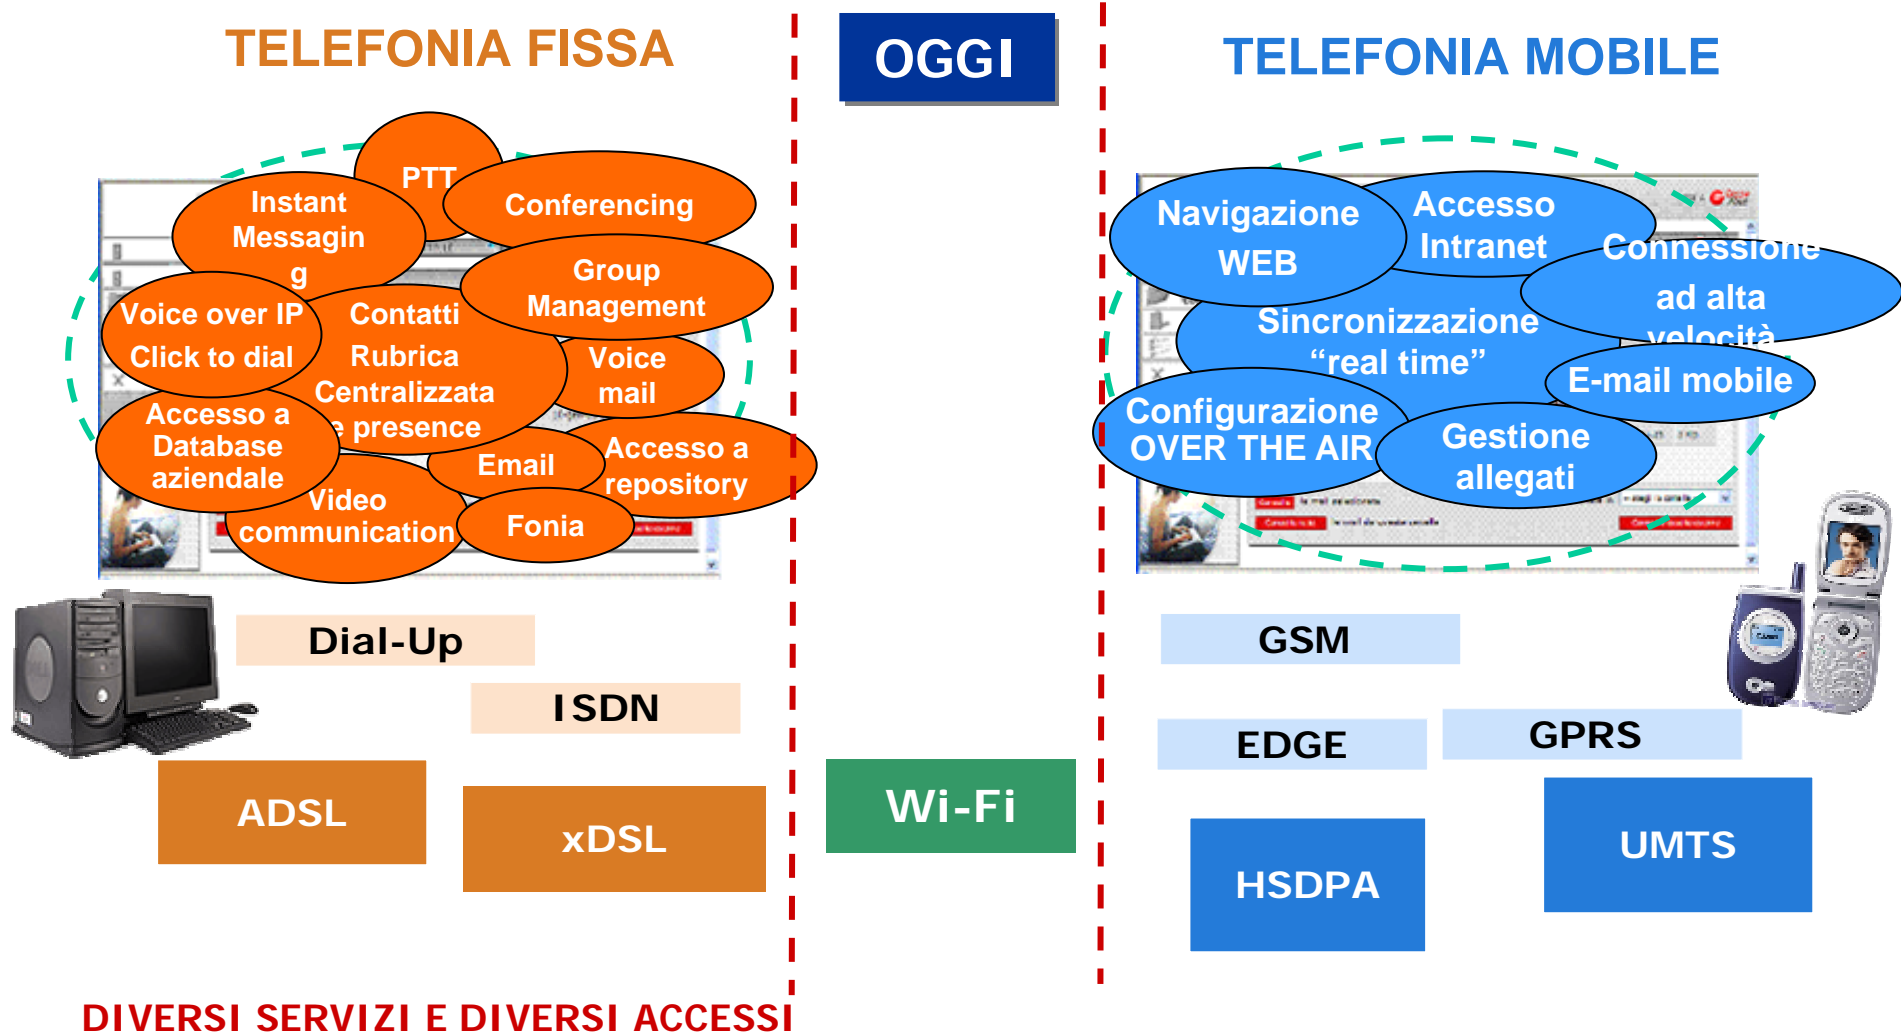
TELEFONIA FISSA

OGGI

TELEFONIA MOBILE

PTT

Instant Messaggin g

Conferencing

Group Management

Voice over IP Click to dial

Contatti Rubrica Centralizzata e presence

Voice mail

Accesso a Database aziendale

Email

Accesso a repository

Video communication

Fonia

Navigazione WEB

Accesso Intranet

Connessione ad alta velocità

Sincronizzazione "real time"

E-mail mobile

Configurazione OVER THE AIR

Gestione allegati

Dial-Up

ISDN

ADSL

xDSL

Wi-Fi

GSM

EDGE

GPRS

HSDPA

UMTS

DIVERSI SERVIZI E DIVERSI ACCESSI